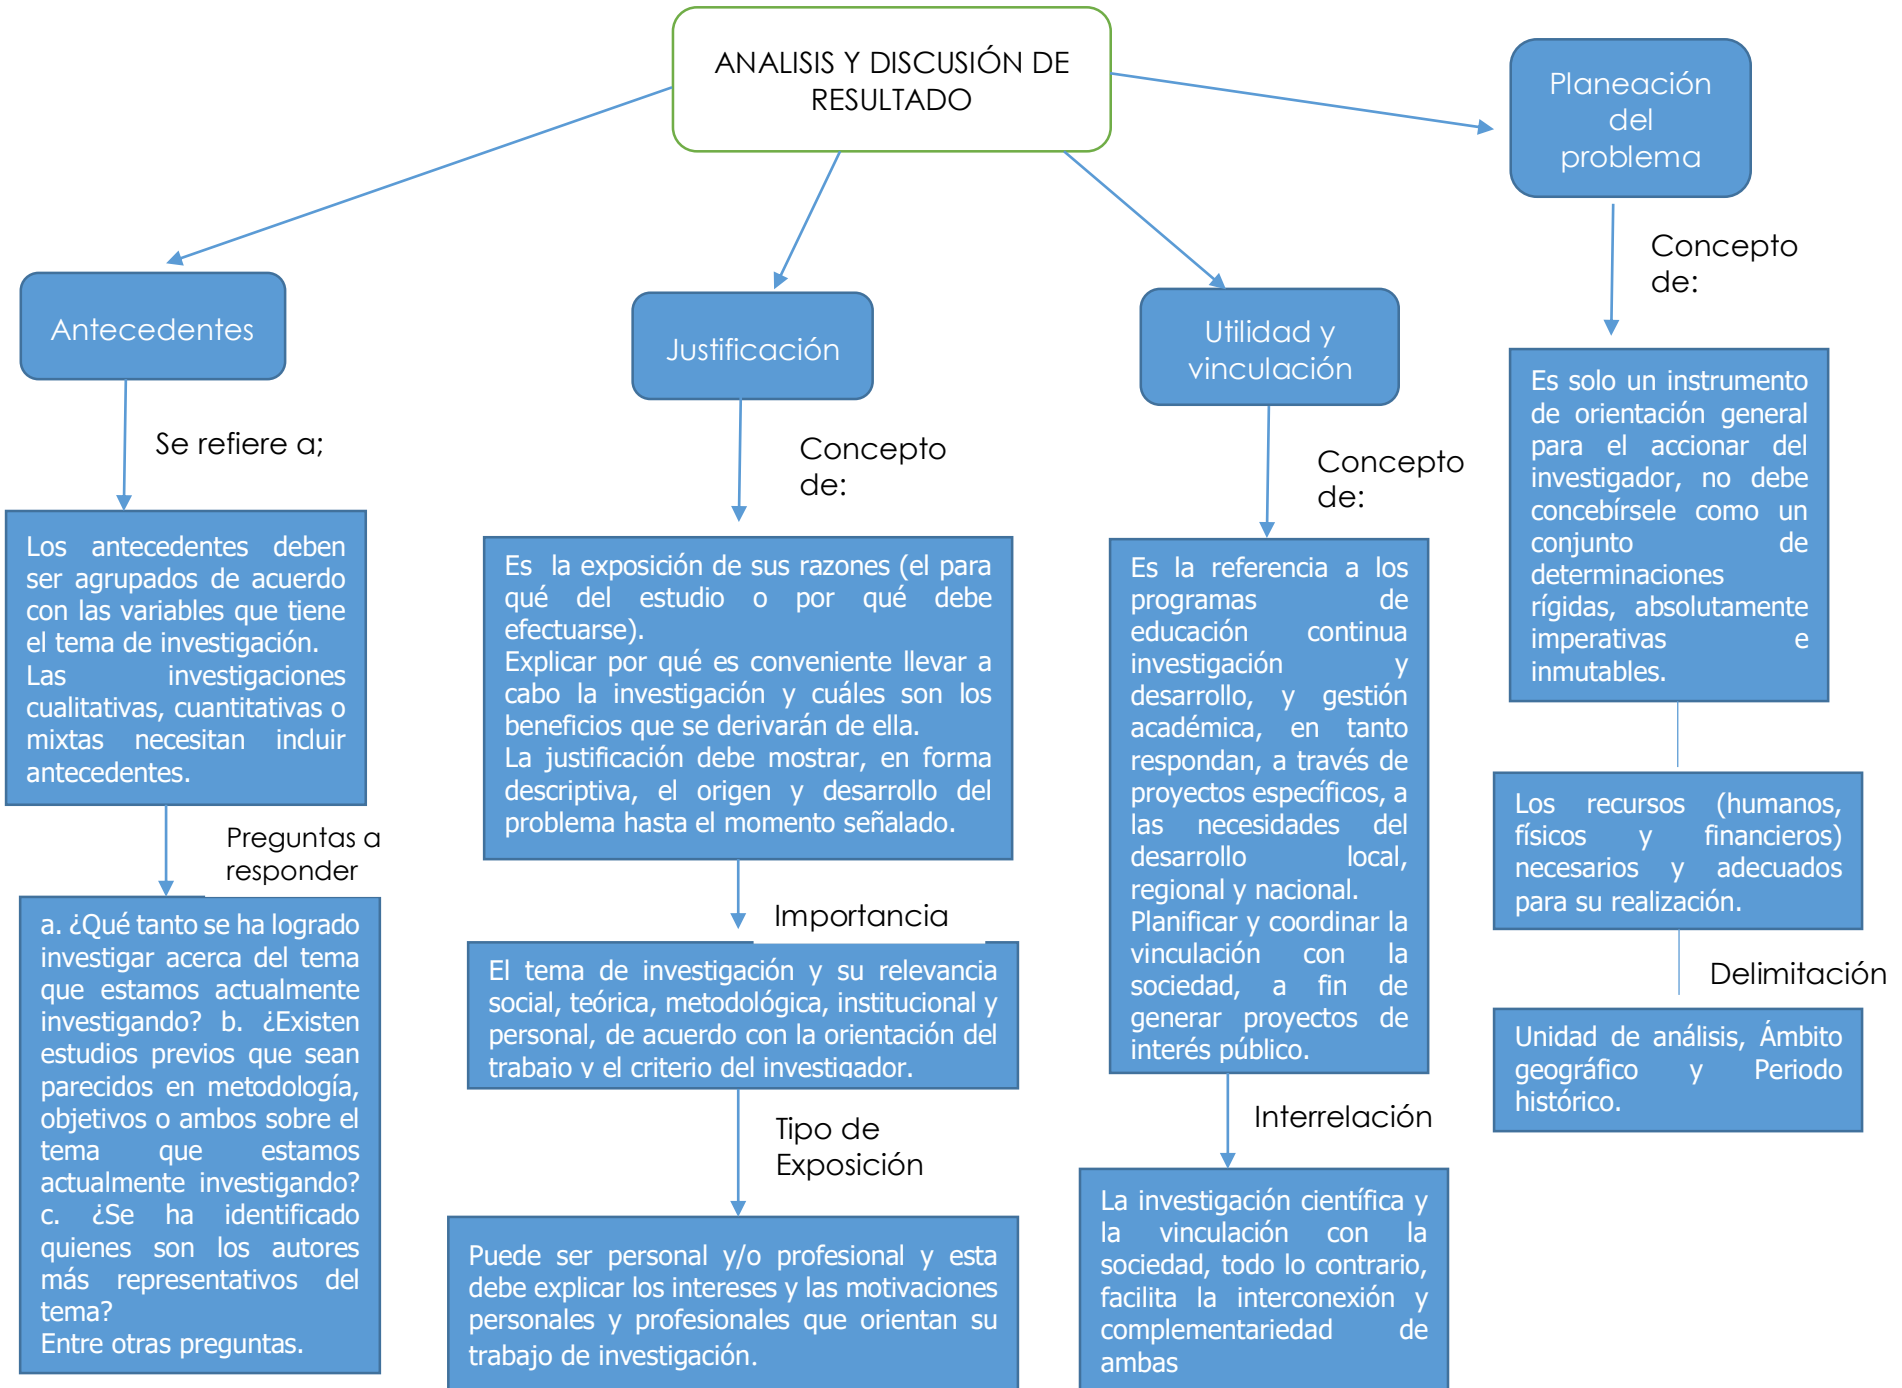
ANALISIS Y DISCUSIÓN DE RESULTADO

Antecedentes

Se refiere a;

Los antecedentes deben ser agrupados de acuerdo con las variables que tiene el tema de investigación.
Las investigaciones cualitativas, cuantitativas o mixtas necesitan incluir antecedentes.

Preguntas a responder

a. ¿Qué tanto se ha logrado investigar acerca del tema que estamos actualmente investigando? b. ¿Existen estudios previos que sean parecidos en metodología, objetivos o ambos sobre el tema que estamos actualmente investigando? c. ¿Se ha identificado quienes son los autores más representativos del tema?
Entre otras preguntas.

Justificación

Concepto de:

Es la exposición de sus razones (el para qué del estudio o por qué debe efectuarse).
Explicar por qué es conveniente llevar a cabo la investigación y cuáles son los beneficios que se derivarán de ella.
La justificación debe mostrar, en forma descriptiva, el origen y desarrollo del problema hasta el momento señalado.

Importancia

El tema de investigación y su relevancia social, teórica, metodológica, institucional y personal, de acuerdo con la orientación del trabajo y el criterio del investigador.

Tipo de Exposición

Puede ser personal y/o profesional y esta debe explicar los intereses y las motivaciones personales y profesionales que orientan su trabajo de investigación.

Utilidad y vinculación

Concepto de:

Es la referencia a los programas de educación continua investigación y desarrollo, y gestión académica, en tanto respondan, a través de proyectos específicos, a las necesidades del desarrollo local, regional y nacional.
Planificar y coordinar la vinculación con la sociedad, a fin de generar proyectos de interés público.

Interrelación

La investigación científica y la vinculación con la sociedad, todo lo contrario, facilita la interconexión y complementariedad de ambas

Planeación del problema

Concepto de:

Es solo un instrumento de orientación general para el accionar del investigador, no debe concebírsele como un conjunto de determinaciones rígidas, absolutamente imperativas e inmutables.

Los recursos (humanos, físicos y financieros) necesarios y adecuados para su realización.

Delimitación

Unidad de análisis, Ámbito geográfico y Periodo histórico.